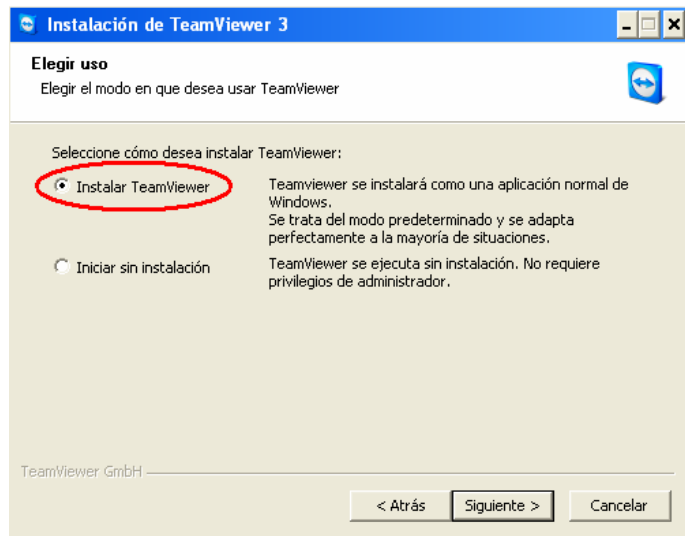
Instalación de TeamViewer 3

Elegir uso
Elegir el modo en que desea usar TeamViewer

Seleccione cómo desea instalar TeamViewer:

Instalar TeamViewer
Teamviewer se instalará como una aplicación normal de Windows.
Se trata del modo predeterminado y se adapta perfectamente a la mayoría de situaciones.

Iniciar sin instalación
TeamViewer se ejecuta sin instalación. No requiere privilegios de administrador.

TeamViewer GmbH

< Atrás | Siguiente > | Cancelar